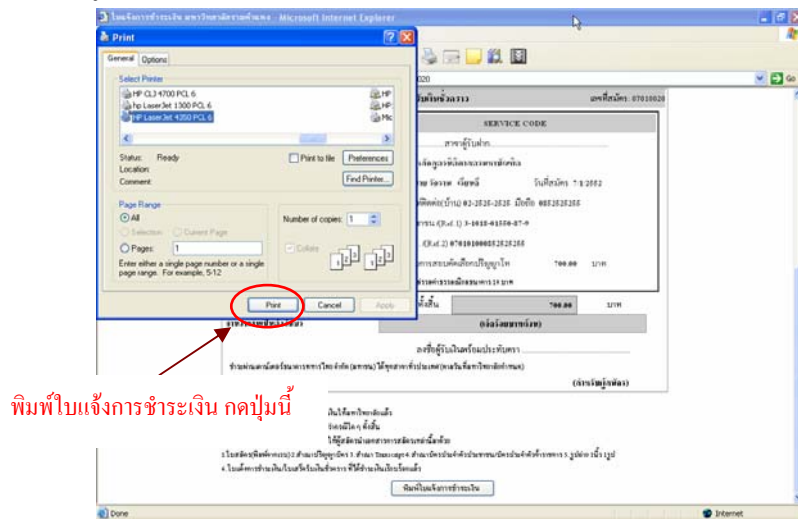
ใบแจ้งการชำระเงิน มหาวิทยาลัยราชภัฏพระนคร - Microsoft Internet Explorer

Print

General | Options

Select Printer

HP CLJ 4700 PCL 6
hp LaserJet 1300 PCL 6
HP LaserJet 4350 PCL 6

Status: Ready
Location:
Comment:

Print to file
Preferences
Find Printer...

Page Range
All
Selection
Current Page
Pages: 1

Enter either a single page number or a single page range. For example, 5-12

Number of copies: 1

Collate

Print
Cancel
Apply

SERVICE CODE

วันที่สมัคร 7/1/2552

(Ref.1) 3-1618-01550-87-9

(Ref.2) 0701010005252526

700.00 บาท

700.00 บาท

ลงชื่อผู้รับเงินพร้อมประทับตรา

(สำหรับผู้สมัคร)

พิมพ์ใบแจ้งการชำระเงิน กดปุ่มนี้

พิมพ์ใบแจ้งการชำระเงิน

Done
Internet